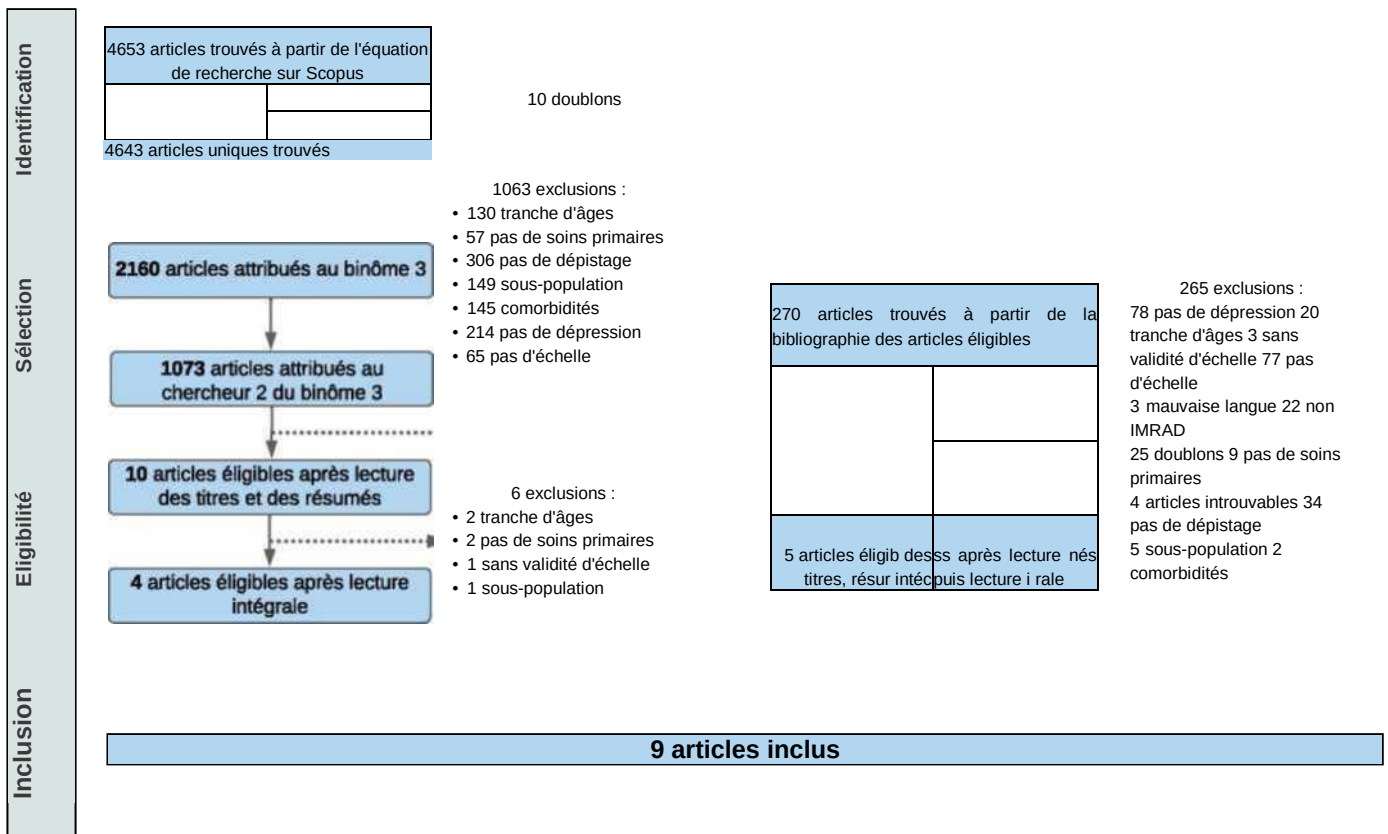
Identification

4653 articles trouvés à partir de l'équation de recherche sur Scopus

10 doublons

4643 articles uniques trouvés

Sélection

1063 exclusions :
• 130 tranche d'âges
• 57 pas de soins primaires
• 306 pas de dépistage
• 149 sous-population
• 145 comorbidités
• 214 pas de dépression
• 65 pas d'échelle

2160 articles attribués au binôme 3

1073 articles attribués au chercheur 2 du binôme 3

Eligibilité

10 articles éligibles après lecture des titres et des résumés

6 exclusions :
• 2 tranche d'âges
• 2 pas de soins primaires
• 1 sans validité d'échelle
• 1 sous-population

4 articles éligibles après lecture intégrale

270 articles trouvés à partir de la bibliographie des articles éligibles

5 articles éligib desss après lecture nés titres, résur intécpuis lecture i rale

265 exclusions :
78 pas de dépression 20 tranche d'âges 3 sans validité d'échelle 77 pas d'échelle
3 mauvaise langue 22 non IMRAD
25 doublons 9 pas de soins primaires
4 articles introuvables 34 pas de dépistage
5 sous-population 2 comorbidités

Inclusion

9 articles inclus